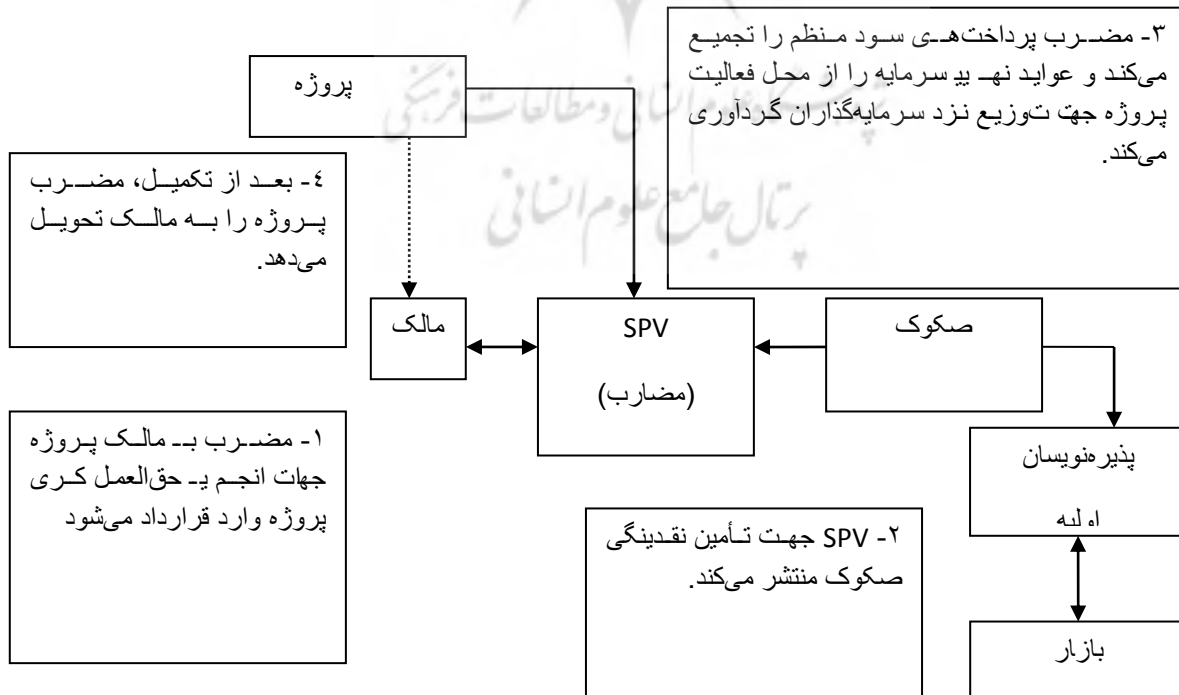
۳- مضـرب پرداختهـی سـود مـنظم را تجمیـع میکند و عواید نهـ یی سرمایه را از محل فعالیت پـروژه جهت تـوزیـع نـزد سرمایهگذاران گـردآوری میکند.

پروژه

٤- بعـد از تکمیـل، مضـرب پـروژه را بــه مالـک تحویـل میدهد.

مالک

SPV

(مضارب)

صکوک

پذیرهنویسان

اه لیه

بازار

۱- مضـرب بـ مالـک پـروژه جهات انجـم یـ حقالعمل کـری پروژه وارد قرارداد میشود

۲- SPV جهـت تـأمین نقـدینگی صکوک منتشر میکند.